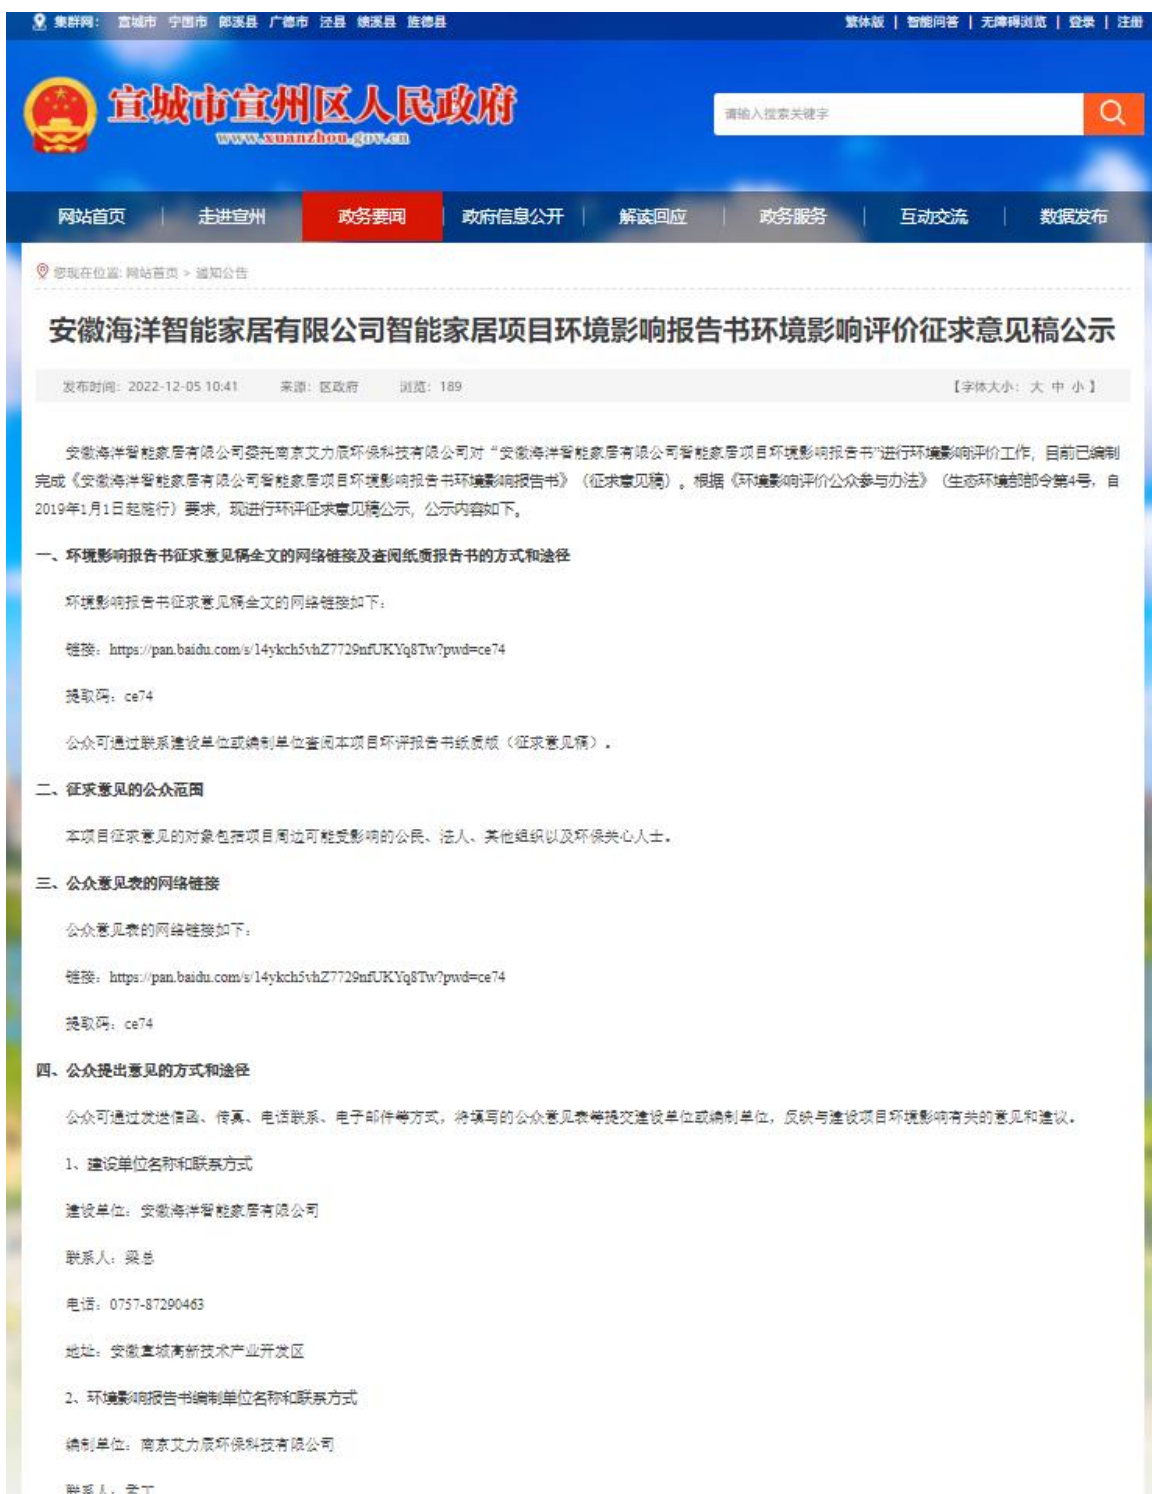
集群网： 宣城市 宁国市 郎溪县 广德市 泾县 绩溪县 旌德县

繁体版 | 智能问答 | 无障碍浏览 | 登录 | 注册

宣城市宣州区人民政府
www.xuanzhou.gov.cn

请输入搜索关键字

网站首页 | 走进宣州 | 政务要闻 | 政府信息公开 | 解读回应 | 政务服务 | 互动交流 | 数据发布

您现在位置: 网站首页 > 通知公告

安徽海洋智能家居有限公司智能家居项目环境影响报告书环境影响评价征求意见稿公示

发布时间：2022-12-05 10:41 来源：区政府 浏览：189 【字体大小：大 中 小】

安徽海洋智能家居有限公司委托南京艾力辰环保科技有限公司对"安徽海洋智能家居有限公司智能家居项目环境影响报告书"进行环境影响评价工作，目前已编制完成《安徽海洋智能家居有限公司智能家居项目环境影响报告书环境影响报告书》（征求意见稿）。根据《环境影响评价公众参与办法》（生态环境部部令第4号，自2019年1月1日起施行）要求，现进行环评征求意见稿公示，公示内容如下。

一、环境影响报告书征求意见稿全文的网络链接及查阅纸质报告书的方式和途径

环境影响报告书征求意见稿全文的网络链接如下：

链接：https://pan.baidu.com/s/14ykch5vhZ7729nfUKYq8Tw?pwd=ce74

提取码：ce74

公众可通过联系建设单位或编制单位查阅本项目环评报告书纸质版（征求意见稿）。

二、征求意见的公众范围

本项目征求意见的对象包括项目周边可能受影响的公民、法人、其他组织以及环保关心人士。

三、公众意见表的网络链接

公众意见表的网络链接如下：

链接：https://pan.baidu.com/s/14ykch5vhZ7729nfUKYq8Tw?pwd=ce74

提取码：ce74

四、公众提出意见的方式和途径

公众可通过发送信函、传真、电话联系、电子邮件等方式，将填写的公众意见表等提交建设单位或编制单位，反映与建设项目环境影响有关的意见和建议。

1、建设单位名称和联系方式

建设单位：安徽海洋智能家居有限公司

联系人：梁总

电话：0757-87290463

地址：安徽宣城高新技术产业开发区

2、环境影响报告书编制单位名称和联系方式

编制单位：南京艾力辰环保科技有限公司

联系人：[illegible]